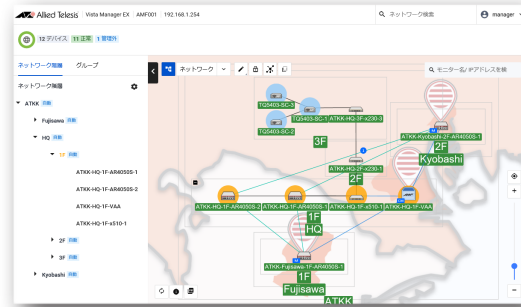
Allied Telesis Vista Manager EX AMF001 192.168.1.254

ネットワーク検索

manager

12 デバイス 11 正常 1 警理外

ネットワーク階層 グループ

ネットワーク階層

ATKK 自動

Fujisawa 自動

HQ 自動

1F 自動

ATKK-HQ-1F-AR4050S-1

ATKK-HQ-1F-AR4050S-2

ATKK-HQ-1F-VAA

ATKK-HQ-1F-x510-1

2F 自動

3F 自動

Kyobashi 自動

ネットワーク

モニター名/IPアドレスを検

TQ5403-SC-3

TQ5403-SC-1

ATKK-HQ-3F-x230-3

TQ5403-SC-2

3F

ATKK-Kyobashi-2F-AR4050S-1

2F

Kyobashi

ATKK-HQ-2F-x230-1

2F

ATKK-HQ-1F-AR4050S-2

ATKK-HQ-1F-AR4050S-1

ATKK-HQ-1F-x510-1

ATKK-HQ-1F-VAA

1F

HQ

ATKK-Fujisawa-1F-AR4050S-1

1F

Fujisawa

ATKK